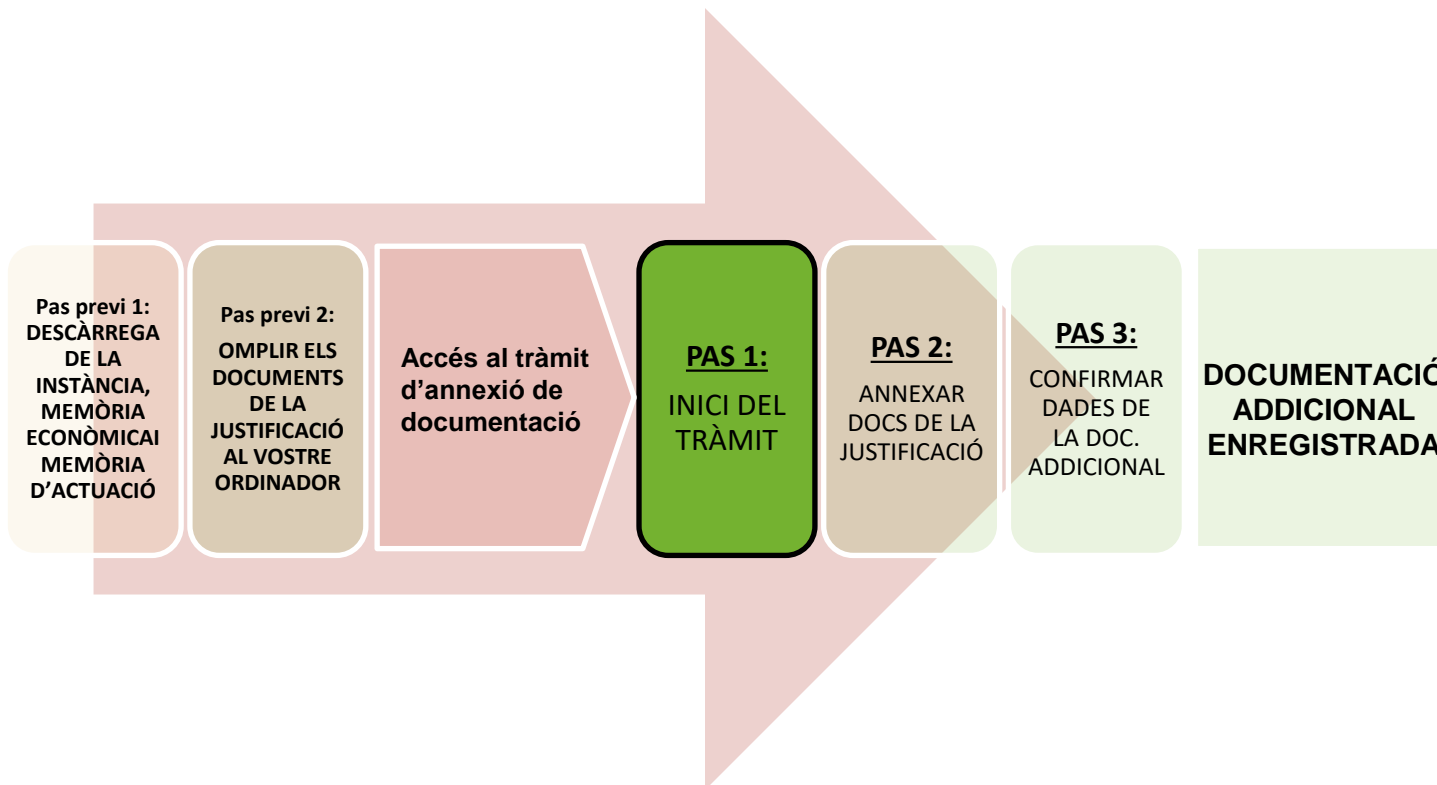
Pas previ 1: DESCÀRREGA DE LA INSTÀNCIA, MEMÒRIA ECONÒMICAI MEMÒRIA D'ACTUACIÓ

Pas previ 2: OMPLIR ELS DOCUMENTS DE LA JUSTIFICACIÓ AL VOSTRE ORDINADOR

Accés al tràmit d'annexió de documentació

PAS 1: INICI DEL TRÀMIT

PAS 2: ANNEXAR DOCS DE LA JUSTIFICACIÓ

PAS 3: CONFIRMAR DADES DE LA DOC. ADDICIONAL

DOCUMENTACIÓ ADDICIONAL ENREGISTRADA